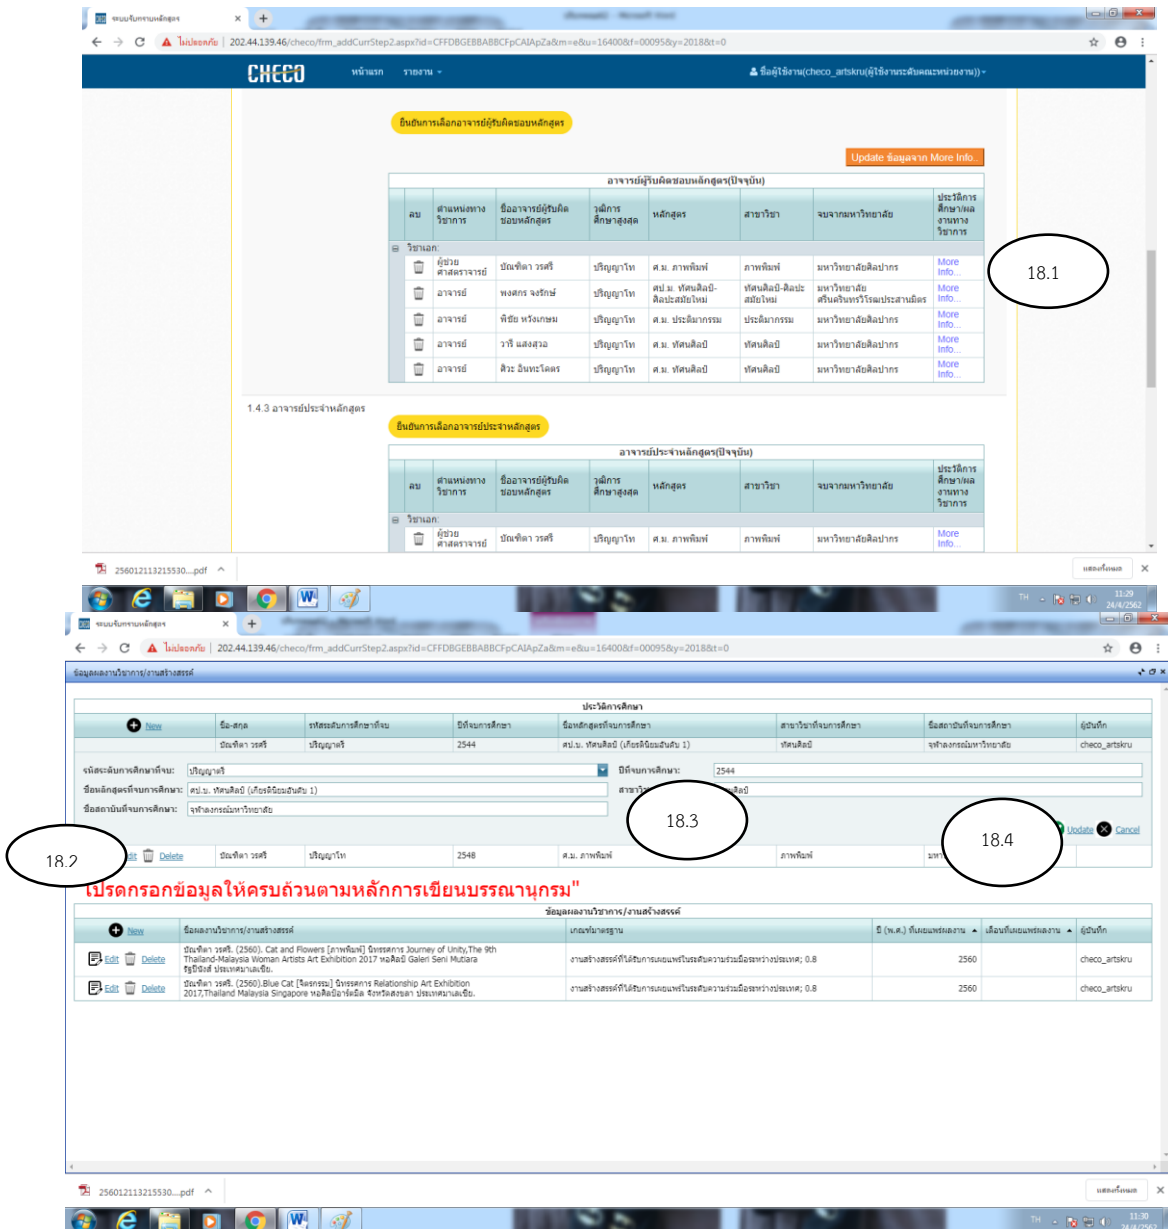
ระบบรับทราบหลักสูตร
ไม่ปลอดภัย | 202.44.139.46/checo/frm_addCurrStep2.aspx?id=CFFDBGEBBABBCFpCAIApZa&m=e&u=16400&f=00095&y=2018&t=0

CHECO หน้าแรก รายงาน
ชื่อผู้ใช้งาน(checo_artskru(ผู้ใช้งานระดับคณะหน่วยงาน))

ยืนยันการเลือกอาจารย์ผู้รับผิดชอบหลักสูตร

Update ข้อมูลจาก More Info..

อาจารย์ผู้รับผิดชอบหลักสูตร(ปัจจุบัน)

| ลบ | ตำแหน่งทางวิชาการ | ชื่ออาจารย์ผู้รับผิดชอบหลักสูตร | วุฒิการศึกษาสูงสุด | หลักสูตร | สาขาวิชา | จบจากมหาวิทยาลัย | ประวัติการศึกษา/ผลงานทางวิชาการ |
|---|---|---|---|---|---|---|---|
| วิชาเอก: | | | | | | | |
| | ผู้ช่วยศาสตราจารย์ | บัณฑิตา วรศรี | ปริญญาโท | ศ.ม. ภาพพิมพ์ | ภาพพิมพ์ | มหาวิทยาลัยศิลปากร | More Info... |
| | อาจารย์ | พงศกร จงรักษ์ | ปริญญาโท | ศป.ม. ทัศนศิลป์-ศิลปะสมัยใหม่ | ทัศนศิลป์-ศิลปะสมัยใหม่ | มหาวิทยาลัยศรีนครินทรวิโรฒประสานมิตร | More Info... |
| | อาจารย์ | พิชัย หวังเกษม | ปริญญาโท | ศ.ม. ประติมากรรม | ประติมากรรม | มหาวิทยาลัยศิลปากร | More Info... |
| | อาจารย์ | วารี แสงสุวอ | ปริญญาโท | ศ.ม. ทัศนศิลป์ | ทัศนศิลป์ | มหาวิทยาลัยศิลปากร | More Info... |
| | อาจารย์ | ศิวะ อินทะโคตร | ปริญญาโท | ศ.ม. ทัศนศิลป์ | ทัศนศิลป์ | มหาวิทยาลัยศิลปากร | More Info... |

18.1

1.4.3 อาจารย์ประจำหลักสูตร

ยืนยันการเลือกอาจารย์ประจำหลักสูตร

อาจารย์ประจำหลักสูตร(ปัจจุบัน)

| ลบ | ตำแหน่งทางวิชาการ | ชื่ออาจารย์ผู้รับผิดชอบหลักสูตร | วุฒิการศึกษาสูงสุด | หลักสูตร | สาขาวิชา | จบจากมหาวิทยาลัย | ประวัติการศึกษา/ผลงานทางวิชาการ |
|---|---|---|---|---|---|---|---|
| วิชาเอก: | | | | | | | |
| | ผู้ช่วยศาสตราจารย์ | บัณฑิตา วรศรี | ปริญญาโท | ศ.ม. ภาพพิมพ์ | ภาพพิมพ์ | มหาวิทยาลัยศิลปากร | More Info... |

25601211321553O....pdf
แสดงทั้งหมด
TH 11:29 24/4/2562

ระบบรับทราบหลักสูตร
ไม่ปลอดภัย | 202.44.139.46/checo/frm_addCurrStep2.aspx?id=CFFDBGEBBABBCFpCAIApZa&m=e&u=16400&f=00095&y=2018&t=0

ข้อมูลผลงานวิชาการ/งานสร้างสรรค์

ประวัติการศึกษา

| New | ชื่อ-สกุล | รหัสระดับการศึกษาที่จบ | ปีที่จบการศึกษา | ชื่อหลักสูตรที่จบการศึกษา | สาขาวิชาที่จบการศึกษา | ชื่อสถาบันที่จบการศึกษา | ผู้บันทึก |
|---|---|---|---|---|---|---|---|
| | บัณฑิตา วรศรี | ปริญญาตรี | 2544 | ศป.บ. ทัศนศิลป์ (เกียรตินิยมอันดับ 1) | ทัศนศิลป์ | จุฬาลงกรณ์มหาวิทยาลัย | checo_artskru |

รหัสระดับการศึกษาที่จบ: ปริญญาตรี
ปีที่จบการศึกษา: 2544
ชื่อหลักสูตรที่จบการศึกษา: ศป.บ. ทัศนศิลป์ (เกียรตินิยมอันดับ 1)
สาขาวิ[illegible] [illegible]ศิลป์
ชื่อสถาบันที่จบการศึกษา: จุฬาลงกรณ์มหาวิทยาลัย

18.3
18.4
Update Cancel

18.2
Edit Delete บัณฑิตา วรศรี ปริญญาโท 2548 ศ.ม. ภาพพิมพ์ ภาพพิมพ์ ม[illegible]

โปรดกรอกข้อมูลให้ครบถ้วนตามหลักการเขียนบรรณานุกรม"

ข้อมูลผลงานวิชาการ/งานสร้างสรรค์

| New | ข้อมูลผลงานวิชาการ/งานสร้างสรรค์ | เกณฑ์มาตรฐาน | ปี (พ.ศ.) ที่เผยแพร่ผลงาน | เดือนที่เผยแพร่ผลงาน | ผู้บันทึก |
|---|---|---|---|---|---|
| Edit Delete | บัณฑิตา วรศรี. (2560). Cat and Flowers [ภาพพิมพ์] นิทรรศการ Journey of Unity,The 9th Thailand-Malaysia Woman Artists Art Exhibition 2017 หอศิลป์ Galeri Seni Mutiara รัฐปีนัง ประเทศมาเลเซีย. | งานสร้างสรรค์ที่ได้รับการเผยแพร่ในระดับความร่วมมือระหว่างประเทศ; 0.8 | 2560 | | checo_artskru |
| Edit Delete | บัณฑิตา วรศรี. (2560).Blue Cat [จิตรกรรม] นิทรรศการ Relationship Art Exhibition 2017,Thailand Malaysia Singapore หอศิลป์อาร์ตมีล จังหวัดสงขลา ประเทศมาเลเซีย. | งานสร้างสรรค์ที่ได้รับการเผยแพร่ในระดับความร่วมมือระหว่างประเทศ; 0.8 | 2560 | | checo_artskru |

25601211321553O....pdf
แสดงทั้งหมด
TH 11:30 24/4/2562